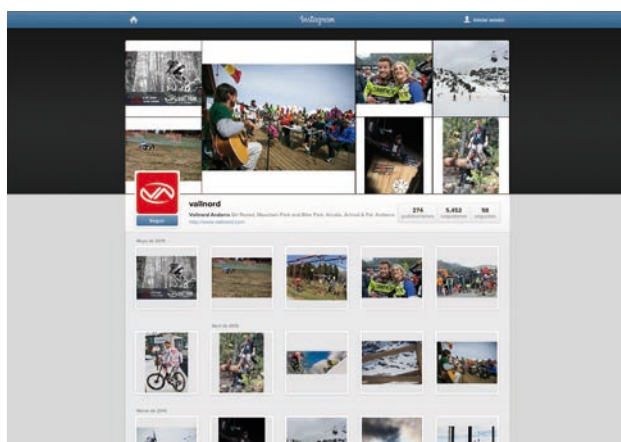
Instagram

Iniciar sesión

vallnord

Seguir

Vallnord Andorra Ski Resort, Mountain Park and Bike Park. Arcalís, Arinsal & Pal. Andorra http://www.vallnord.com

274 publicaciones

5.452 seguidores

58 seguidos

Mayo de 2013

Abril de 2013

Marzo de 2013